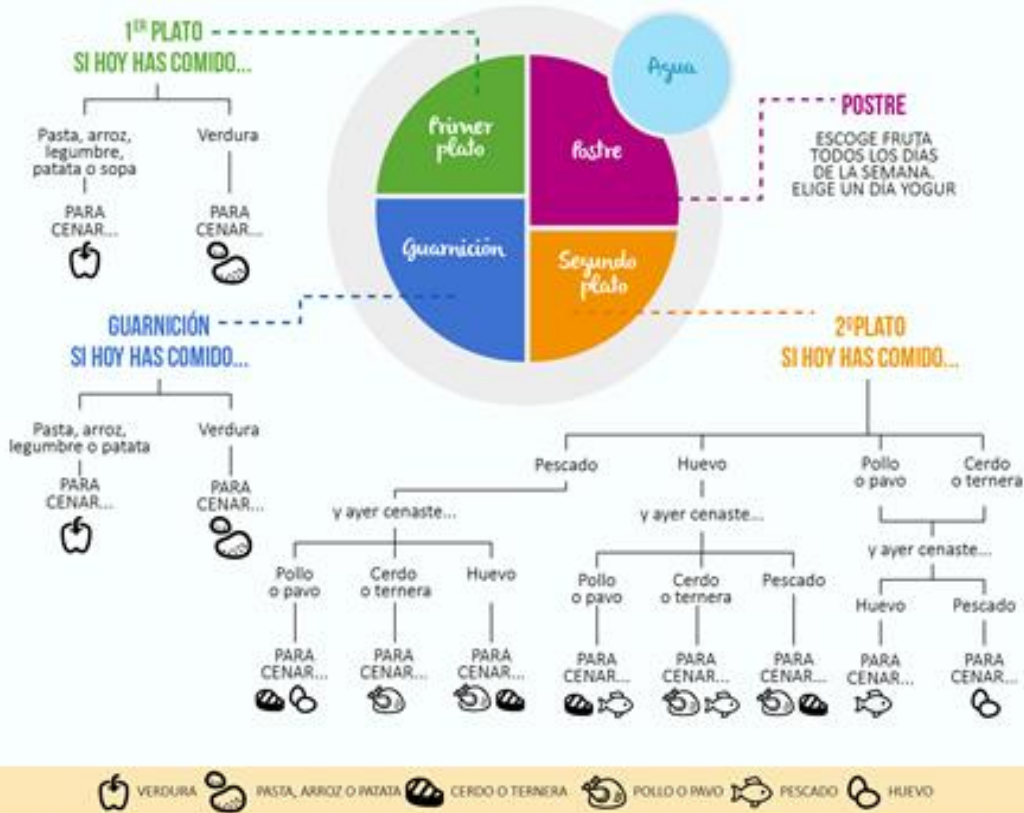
1$^{ER}$ PLATO
SI HOY HAS COMIDO...

Pasta, arroz, legumbre, patata o sopa
PARA CENAR...

Verdura
PARA CENAR...

Primer plato
Postre
Agua
Guarnición
Segundo plato

POSTRE
ESCOGE FRUTA TODOS LOS DIAS DE LA SEMANA. ELIGE UN DÍA YOGUR

GUARNICIÓN
SI HOY HAS COMIDO...

Pasta, arroz, legumbre o patata
PARA CENAR...

Verdura
PARA CENAR...

2$^{º}$PLATO
SI HOY HAS COMIDO...

Pescado
y ayer cenaste...
Pollo o pavo
PARA CENAR...
Cerdo o ternera
PARA CENAR...
Huevo
PARA CENAR...

Huevo
y ayer cenaste...
Pollo o pavo
PARA CENAR...
Cerdo o ternera
PARA CENAR...
Pescado
PARA CENAR...

Pollo o pavo
Cerdo o ternera
y ayer cenaste...
Huevo
PARA CENAR...
Pescado
PARA CENAR...

VERDURA PASTA, ARROZ O PATATA CERDO O TERNERA POLLO O PAVO PESCADO HUEVO